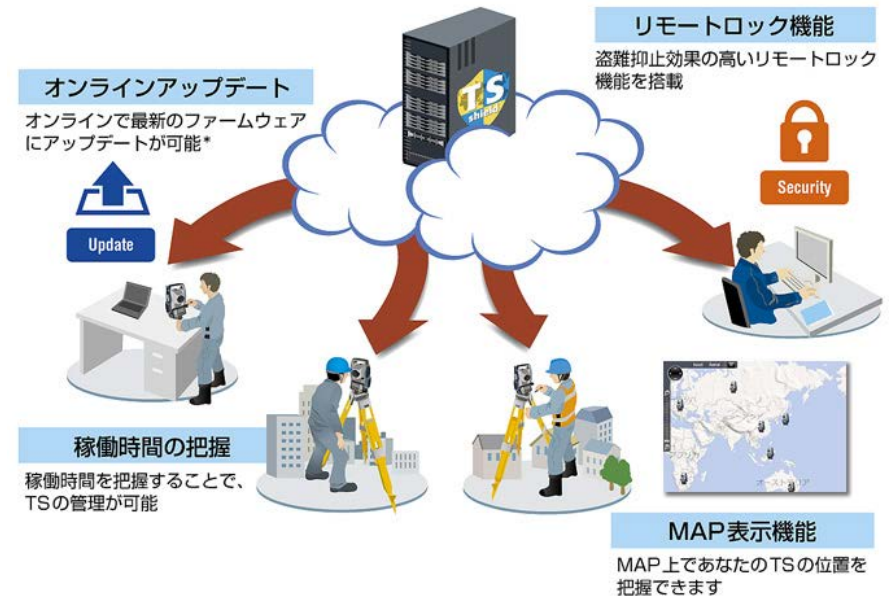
TS shield

リモートロック機能

盗難抑止効果の高いリモートロック機能を搭載

オンラインアップデート

オンラインで最新のファームウェアにアップデートが可能*

Update

Security

稼働時間の把握

稼働時間を把握することで、TSの管理が可能

MAP表示機能

MAP上であなたのTSの位置を把握できます